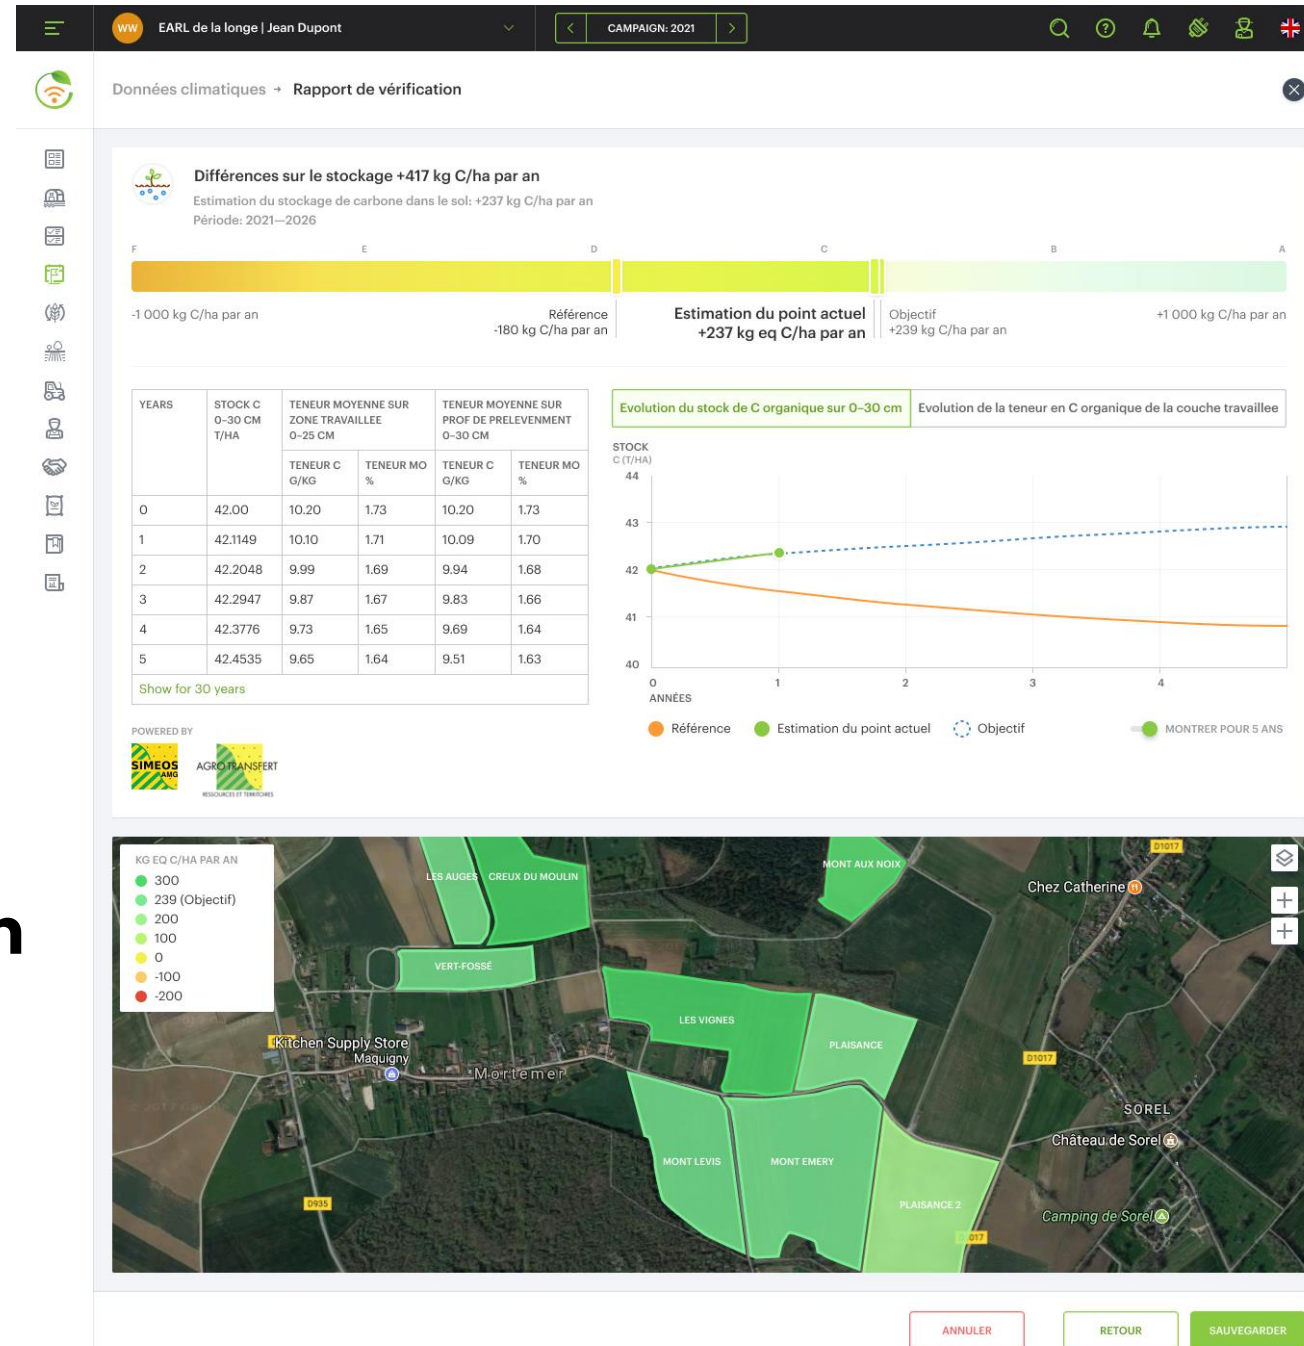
WW EARL de la longe | Jean Dupont

CAMPAIGN: 2021

Données climatiques → Rapport de vérification

Différences sur le stockage +417 kg C/ha par an

Estimation du stockage de carbone dans le sol: +237 kg C/ha par an

Période: 2021—2026

F E D C B A

-1 000 kg C/ha par an

Référence
-180 kg C/ha par an

Estimation du point actuel
+237 kg eq C/ha par an

Objectif
+239 kg C/ha par an

+1 000 kg C/ha par an

| YEARS | STOCK C 0-30 CM T/HA | TENEUR MOYENNE SUR ZONE TRAVAILLEE 0-25 CM TENEUR C G/KG | TENEUR MO % | TENEUR MOYENNE SUR PROF DE PRELEVEMENT 0-30 CM TENEUR C G/KG | TENEUR MO % |
|---|---|---|---|---|---|
| 0 | 42.00 | 10.20 | 1.73 | 10.20 | 1.73 |
| 1 | 42.1149 | 10.10 | 1.71 | 10.09 | 1.70 |
| 2 | 42.2048 | 9.99 | 1.69 | 9.94 | 1.68 |
| 3 | 42.2947 | 9.87 | 1.67 | 9.83 | 1.66 |
| 4 | 42.3776 | 9.73 | 1.65 | 9.69 | 1.64 |
| 5 | 42.4535 | 9.65 | 1.64 | 9.51 | 1.63 |

Show for 30 years

POWERED BY
SIMEOS AMG
AGRO-TRANSFERT RESSOURCES ET TERRITOIRES

Evolution du stock de C organique sur 0-30 cm | Evolution de la teneur en C organique de la couche travaillée

STOCK C (T/HA)
44
43
42
41
40
0 1 2 3 4
ANNÉES

Référence Estimation du point actuel Objectif MONTRER POUR 5 ANS

KG EQ C/HA PAR AN
300
239 (Objectif)
200
100
0
-100
-200

LES AUGES CREUX DU MOULIN MONT AUX NOIX D1017 Chez Catherine
VERT-FOSSÉ
LES VIGNES PLAISANCE
Kitchen Supply Store Maquigny Mortemer D1017
SOREL
Château de Sorel
MONT LEVIS MONT EMERY
PLAISANCE 2
D935 D1017 Camping de Sorel

ANNULER RETOUR SAUVEGARDER